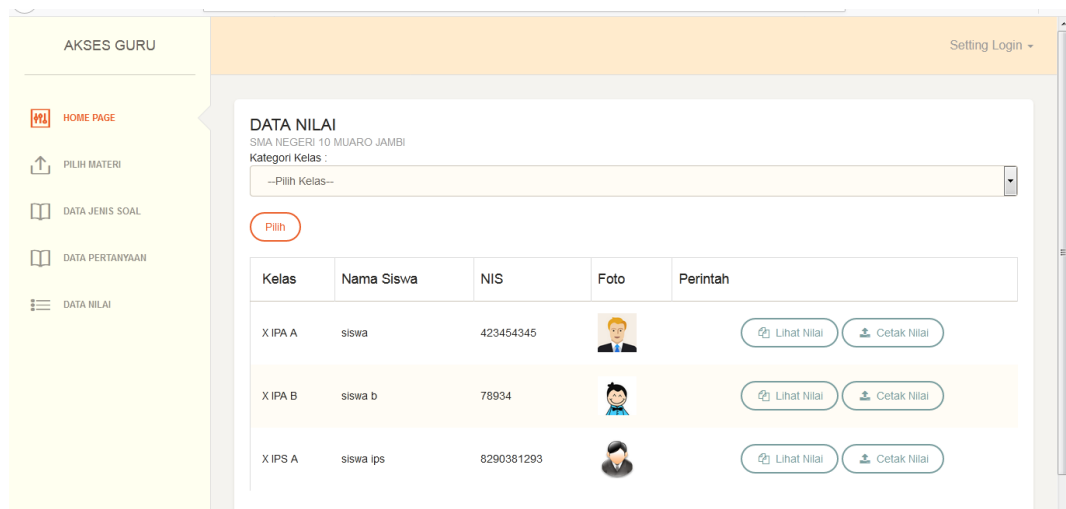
AKSES GURU

HOME PAGE

PILIH MATERI

DATA JENIS SOAL

DATA PERTANYAAN

DATA NILAI

Setting Login

DATA NILAI

SMA NEGERI 10 MUARO JAMBI

Kategori Kelas :

--Pilih Kelas--

Pilih

| Kelas | Nama Siswa | NIS | Foto | Perintah |
|---|---|---|---|---|
| X IPA A | siswa | 423454345 | | Lihat Nilai Cetak Nilai |
| X IPA B | siswa b | 78934 | | Lihat Nilai Cetak Nilai |
| X IPS A | siswa ips | 8290381293 | | Lihat Nilai Cetak Nilai |